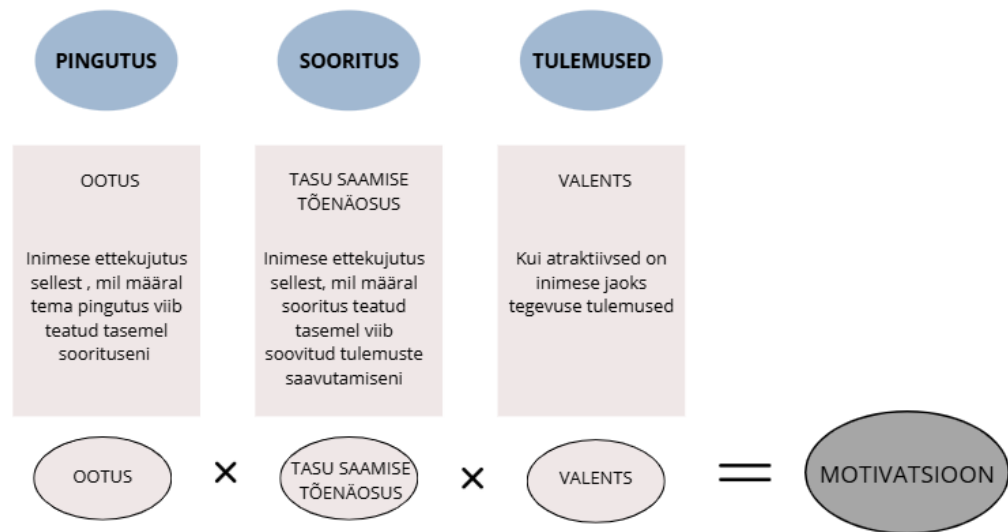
PINGUTUS

SOORITUS

TULEMUSED

OOTUS

Inimese ettekujutus sellest , mil määral tema pingutus viib teatud tasemel soorituseni

TASU SAAMISE TÕENÄOSUS

Inimese ettekujutus sellest, mil määral sooritus teatud tasemel viib soovitud tulemuste saavutamiseni

VALENTS

Kui atraktiivsed on inimese jaoks tegevuse tulemused

OOTUS × TASU SAAMISE TÕENÄOSUS × VALENTS = MOTIVATSIOON